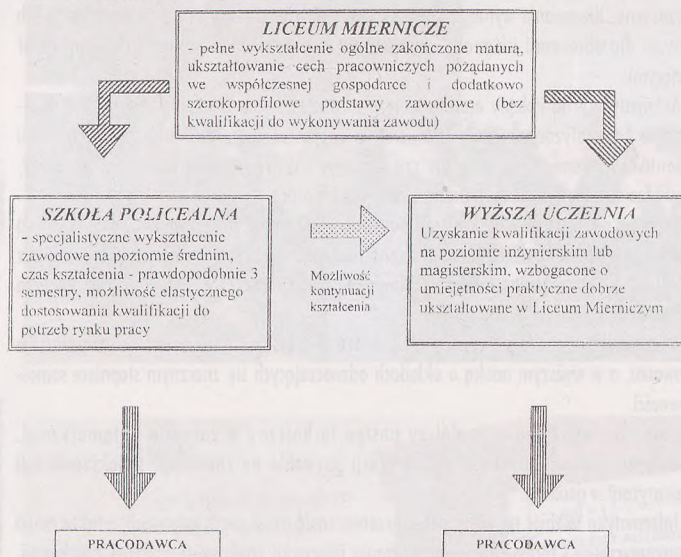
LICEUM MIERNICZE
- pełne wykształcenie ogólne zakończone maturą, ukształtowanie cech pracowniczych pożądanych we współczesnej gospodarce i dodatkowo szerokoprofilowe podstawy zawodowe (bez kwalifikacji do wykonywania zawodu)

SZKOŁA POLICEALNA
- specjalistyczne wykształcenie zawodowe na poziomie średnim, czas kształcenia - prawdopodobnie 3 semestry, możliwość elastycznego dostosowania kwalifikacji do potrzeb rynku pracy

Możliwość kontynuacji kształcenia

WYŻSZA UCZELNIA
Uzyskanie kwalifikacji zawodowych na poziomie inżynierskim lub magisterskim, wzbogacone o umiejętności praktyczne dobrze ukształtowane w Liceum Mierniczym

PRACODAWCA

PRACODAWCA